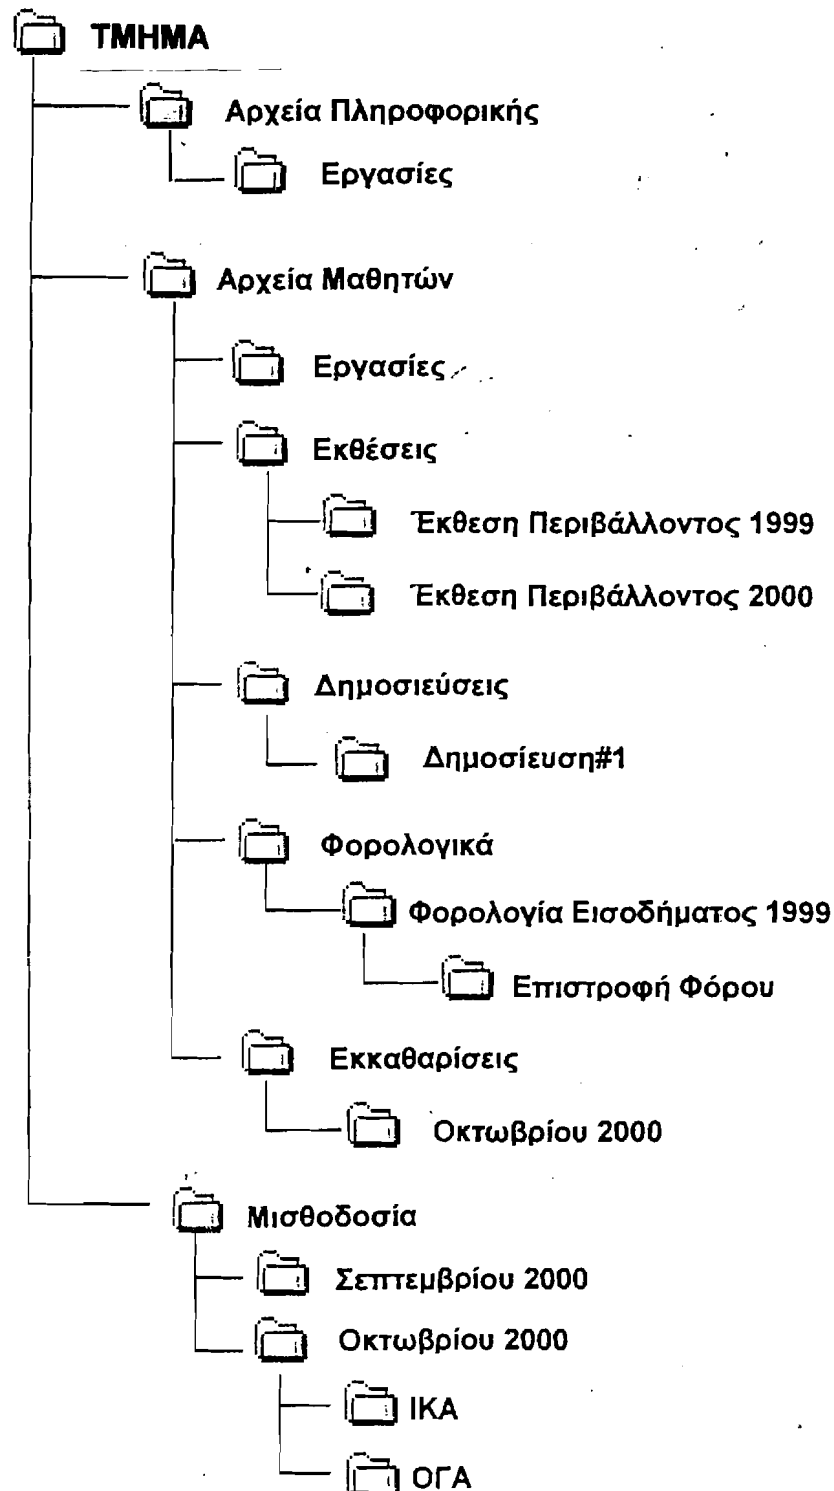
ΤΜΗΜΑ

Αρχεία Πληροφορικής

Εργασίες

Αρχεία Μαθητών

Εργασίες

Εκθέσεις

Έκθεση Περιβάλλοντος 1999

Έκθεση Περιβάλλοντος 2000

Δημοσιεύσεις

Δημοσίευση#1

Φορολογικά

Φορολογία Εισοδήματος 1999

Επιστροφή Φόρου

Εκκαθαρίσεις

Οκτωβρίου 2000

Μισθοδοσία

Σεπτεμβρίου 2000

Οκτωβρίου 2000

ΙΚΑ

ΟΓΑ